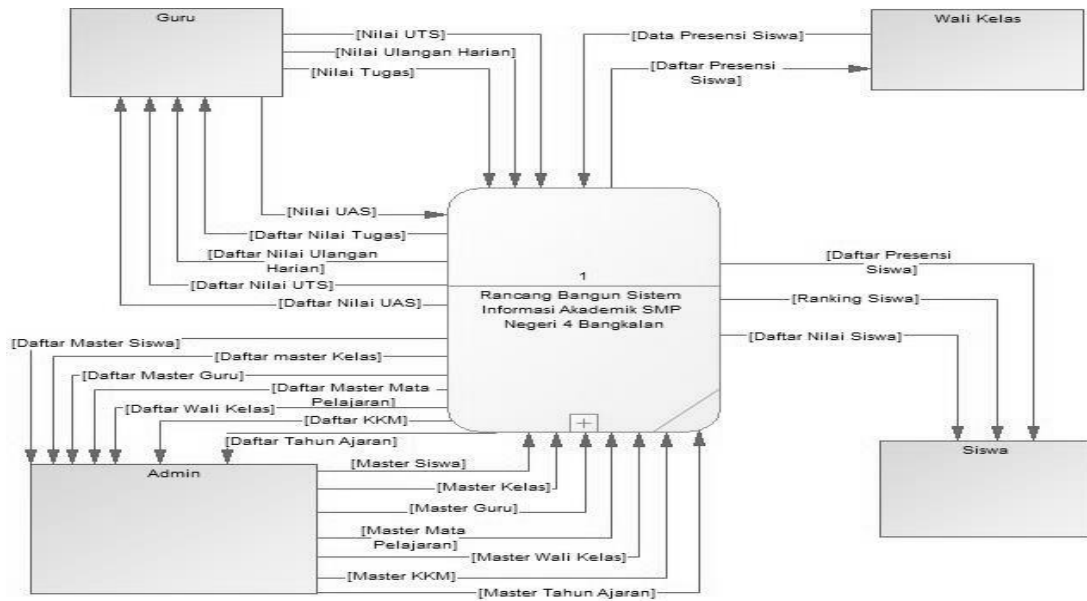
Guru

[Nilai UTS]
[Nilai Ulangan Harian]
[Nilai Tugas]

[Data Presensi Siswa]
[Daftar Presensi Siswa]

Wali Kelas

[Nilai UAS]
[Daftar Nilai Tugas]
[Daftar Nilai Ulangan Harian]
[Daftar Nilai UTS]
[Daftar Nilai UAS]

1

Rancang Bangun Sistem Informasi Akademik SMP Negeri 4 Bangkalan

[Daftar Presensi Siswa]
[Ranking Siswa]
[Daftar Nilai Siswa]

[Daftar Master Siswa]
[Daftar master Kelas]
[Daftar Master Guru]
[Daftar Master Mata Pelajaran]
[Daftar Wali Kelas]
[Daftar KKM]
[Daftar Tahun Ajaran]

Siswa

Admin

[Master Siswa]
[Master Kelas]
[Master Guru]
[Master Mata Pelajaran]
[Master Wali Kelas]
[Master KKM]
[Master Tahun Ajaran]